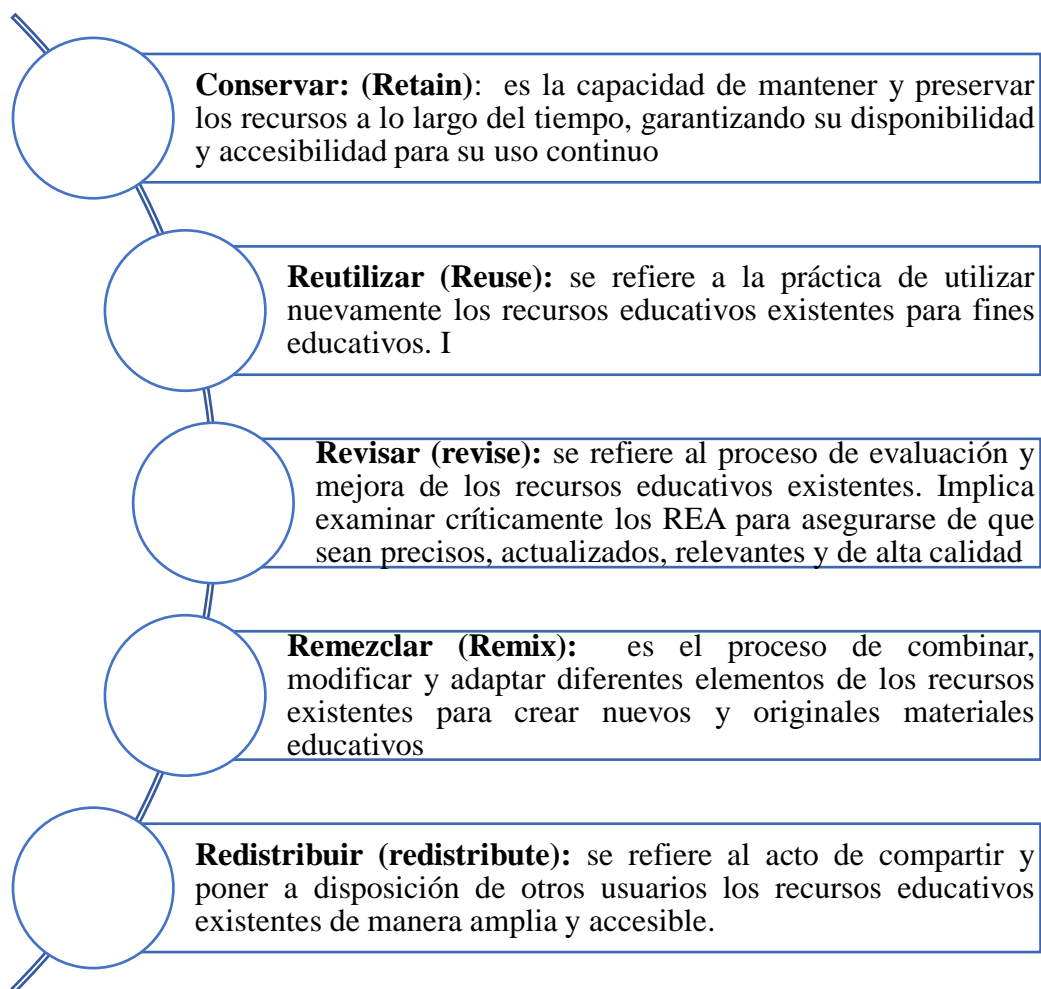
**Conservar: (Retain)**: es la capacidad de mantener y preservar los recursos a lo largo del tiempo, garantizando su disponibilidad y accesibilidad para su uso continuo

**Reutilizar (Reuse):** se refiere a la práctica de utilizar nuevamente los recursos educativos existentes para fines educativos. I

**Revisar (revise):** se refiere al proceso de evaluación y mejora de los recursos educativos existentes. Implica examinar críticamente los REA para asegurarse de que sean precisos, actualizados, relevantes y de alta calidad

**Remezclar (Remix):** es el proceso de combinar, modificar y adaptar diferentes elementos de los recursos existentes para crear nuevos y originales materiales educativos

**Redistribuir (redistribute):** se refiere al acto de compartir y poner a disposición de otros usuarios los recursos educativos existentes de manera amplia y accesible.